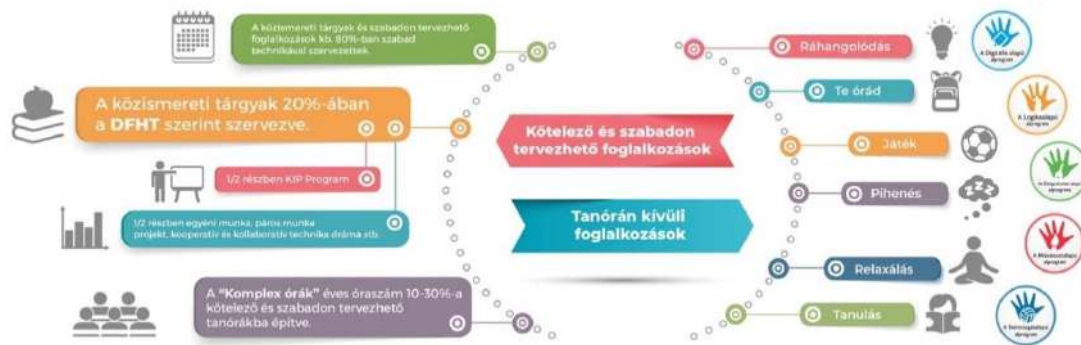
A közismereti tárgyak és szabadon tervezhető foglalkozások kb. 80%-ban szabad technikával szervezettek.

A közismereti tárgyak 20%-ában a DFHT szerint szervezve.

1/2 részben KIP Program

1/2 részben egyéni munka, páros munka projekt, kooperatív és kollaboratív technika dráma stb.

A "Komplex órák" éves óraszám 10-30%-a kötelező és szabadon tervezhető tanórákba építve.

Kötelező és szabadon tervezhető foglalkozások

Tanórán kívüli foglalkozások

Ráhangolódás

Te órád

Játék

Pihenés

Relaxálás

Tanulás

A Digitális alapú alprogram

A Logikaalapú alprogram

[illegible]

A Művészetalapú alprogram

A Testmozgásalapú alprogram